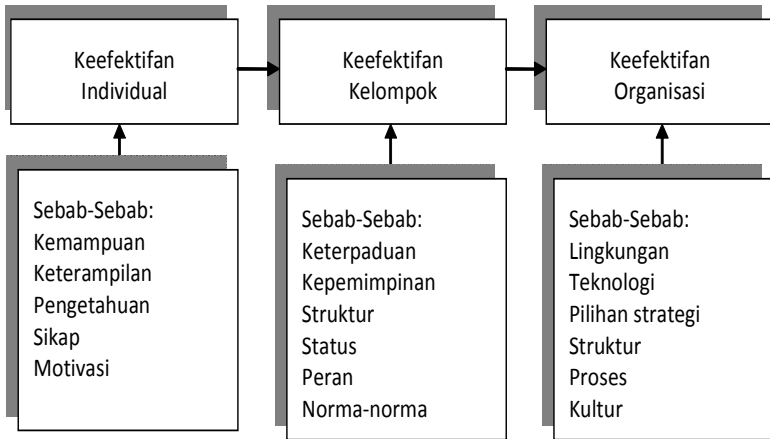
Keefektifan Individual

Keefektifan Kelompok

Keefektifan Organisasi

Sebab-Sebab:
Kemampuan
Keterampilan
Pengetahuan
Sikap
Motivasi

Sebab-Sebab:
Keterpaduan
Kepemimpinan
Struktur
Status
Peran
Norma-norma

Sebab-Sebab:
Lingkungan
Teknologi
Pilihan strategi
Struktur
Proses
Kultur